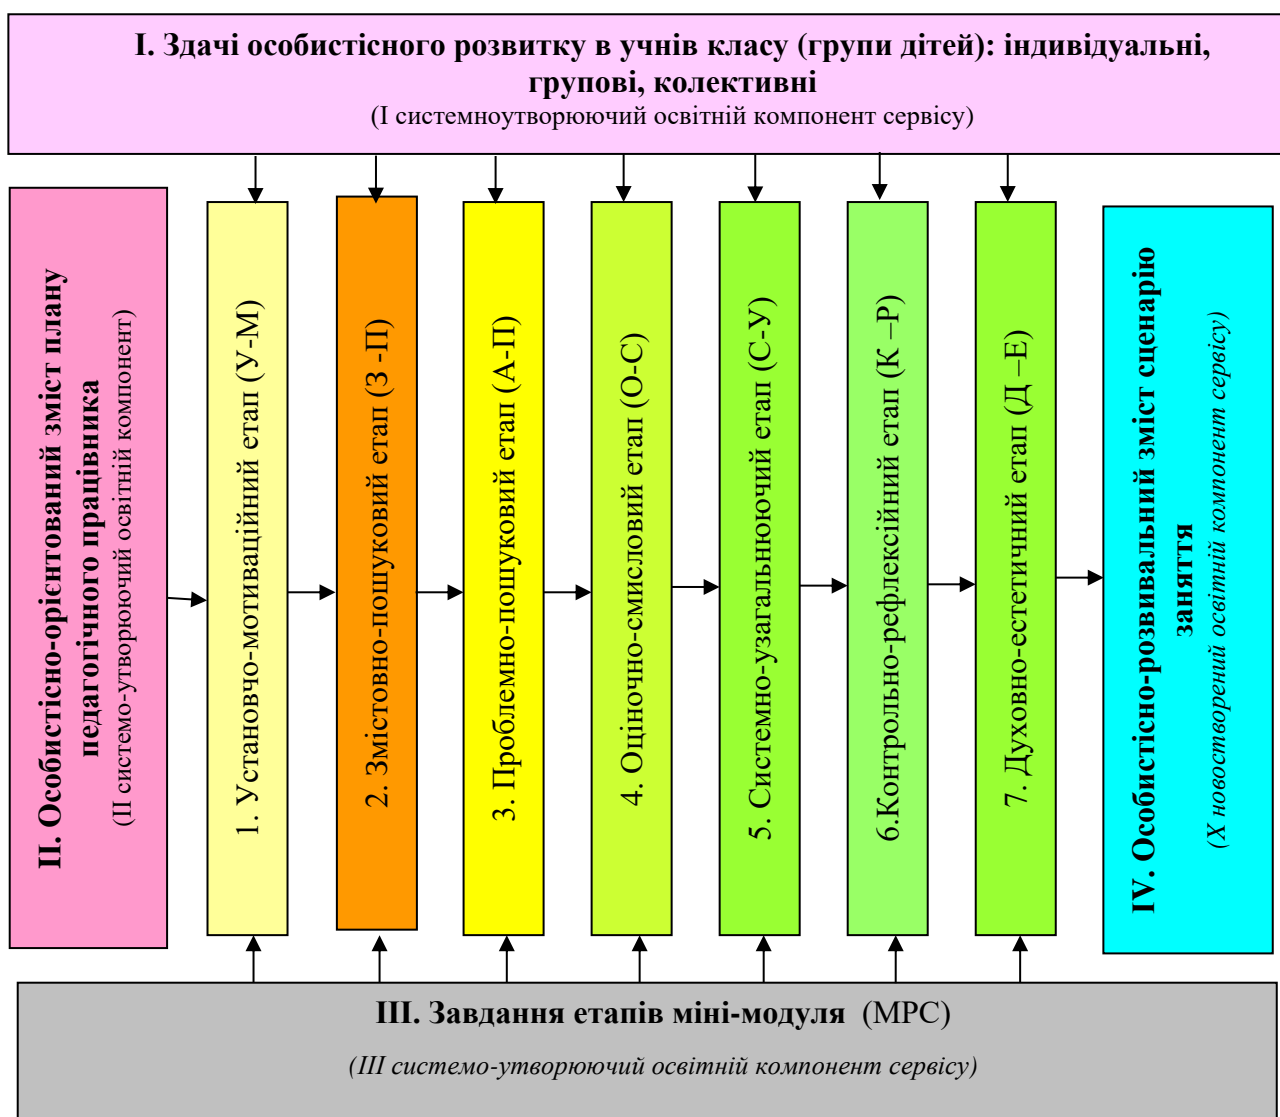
I. Здачі особистісного розвитку в учнів класу (групи дітей): індивідуальні, групові, колективні
(І системноутворюючий освітній компонент сервісу)

II. Особистісно-орієнтований зміст плану педагогічного працівника
(ІІ системо-утворюючий освітній компонент)

1. Установчо-мотиваційний етап (У-М)

2. Змістовно-пошуковий етап (З -П)

3. Проблемно-пошуковий етап (А-П)

4. Оціночно-смисловий етап (О-С)

5. Системно-узагальнюючий етап (С-У)

6.Контрольно-рефлексійний етап (К –Р)

7. Духовно-естетичний етап (Д –Е)

IV. Особистісно-розвивальний зміст сценарію заняття
(Х новостворений освітній компонент сервісу)

III. Завдання етапів міні-модуля (МРС)
(ІІІ системо-утворюючий освітній компонент сервісу)